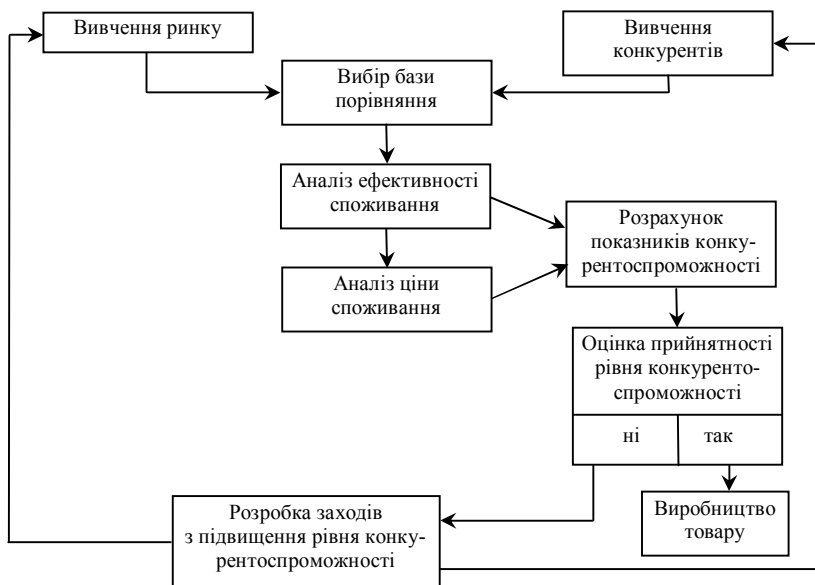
Вивчення ринку

Вивчення конкурентів

Вибір бази порівняння

Аналіз ефективності споживання

Розрахунок показників конкурентоспроможності

Аналіз ціни споживання

Оцінка прийнятності рівня конкурентоспроможності

ні

так

Виробництво товару

Розробка заходів з підвищення рівня конкурентоспроможності